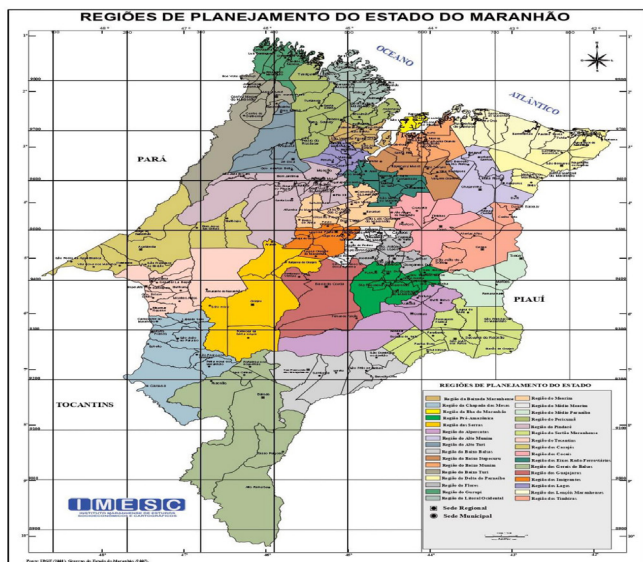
REGIÕES DE PLANEJAMENTO DO ESTADO DO MARANHÃO

OCEANO

ATLÂNTICO

PARÁ

PIAUÍ

TOCANTINS

REGIÕES DE PLANEJAMENTO DO ESTADO

| | |
|---|---|
| Região da Baixada Maranhense | Região dos Mearim |
| Região da Chapada das Mesas | Região dos Médio Mearim |
| Região da Ilha do Maranhão | Região do Médio Parnaíba |
| Região Pré-Amazônica | Região do Pericumã |
| Região das Serras | Região do Pindaré |
| Região do Alpercatas | Região da Serra Maranhense |
| Região do Alto Munim | Região do Tocantins |
| Região do Alto Turi | Região dos Carajás |
| Região do Baixo Balsas | Região dos Cocais |
| Região do Baixo Itapecuru | Região dos Eixos Rodo-Ferroviário |
| Região do Baixo Munim | Região dos Gerais de Balsas |
| Região do Baixo Turi | Região dos Guajajaras |
| Região do Delta do Parnaíba | Região dos Imigrantes |
| Região dos Flores | Região dos Lagos |
| Região do Gurupi | Região dos Lençóis Maranhenses |
| Região do Litoral Ocidental | Região dos Timbiras |

Sede Regional

Sede Municipal

IMESC

INSTITUTO MARANHENSE DE ESTUDOS SOCIOECONÔMICOS E CARTOGRÁFICOS

Fonte: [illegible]